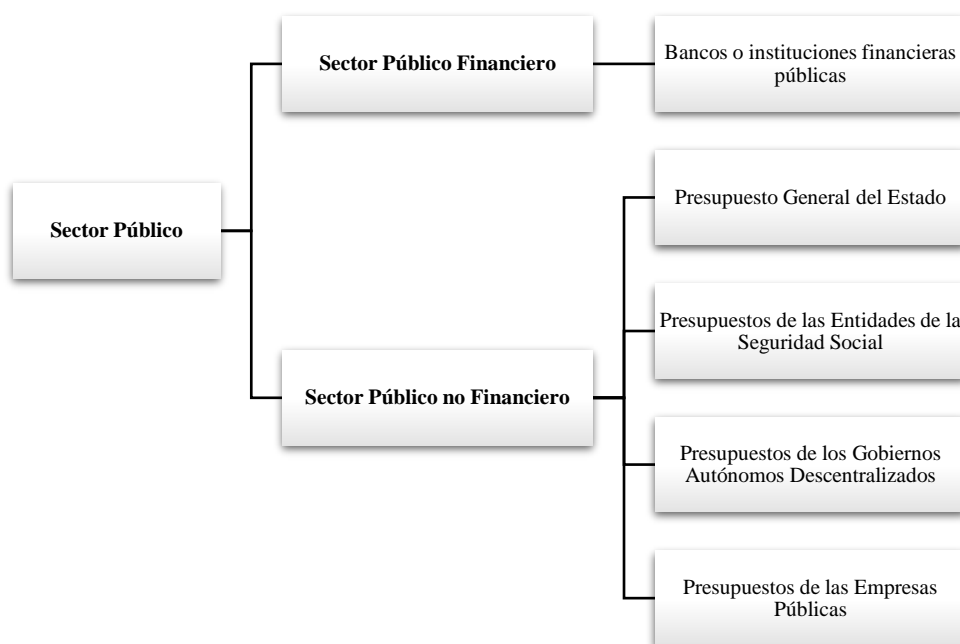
Sector Público

Sector Público Financiero

Bancos o instituciones financieras públicas

Sector Público no Financiero

Presupuesto General del Estado

Presupuestos de las Entidades de la Seguridad Social

Presupuestos de los Gobiernos Autónomos Descentralizados

Presupuestos de las Empresas Públicas